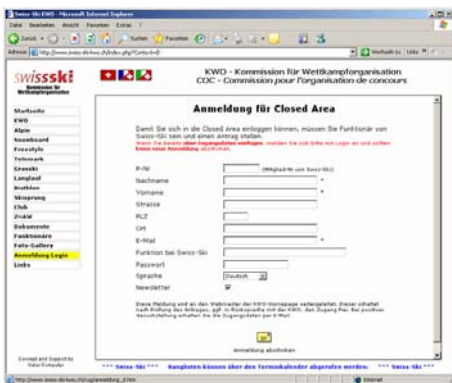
Swiss-Ski KWO - Microsoft Internet Explorer

Datei Bearbeiten Ansicht Favoriten Extras ?

Zurück Suchen Favoriten

Adresse http://www.swiss-ski-kwo.ch/index.php?Cntx=0

Wechseln zu Links

swissski

KWO - Kommission für Wettkampforganisation
COC - Commission pour l'organisation de concours

Startseite
KWO
Alpin
Snowboard
Freestyle
Telemark
Grasski
Langlauf
Biathlon
Skisprung
Club
JO&W
Dokumente
Funktionäre
Foto-Gallery
Anmeldung Login
Links

Anmeldung für Closed Area

Damit Sie sich in die Closed Area einloggen können, müssen Sie Funktionär von Swiss-Ski sein und einen Antrag stellen.
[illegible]

P-Nr (Mitglied-Nr von Swiss-Ski)
Nachname *
Vorname *
Strasse
PLZ
Ort
E-Mail *
Funktion bei Swiss-Ski
Passwort
Sprache Deutsch
Newsletter

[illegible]

Anmeldung abschicken

Concept and Support by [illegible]

*** Swiss-Ski *** Ranglisten können über den Terminkalender abgerufen werden. *** Swiss-Ski ***

http://www.swiss-ski-kwo.ch/reg/anmeldung_0.htm

Internet